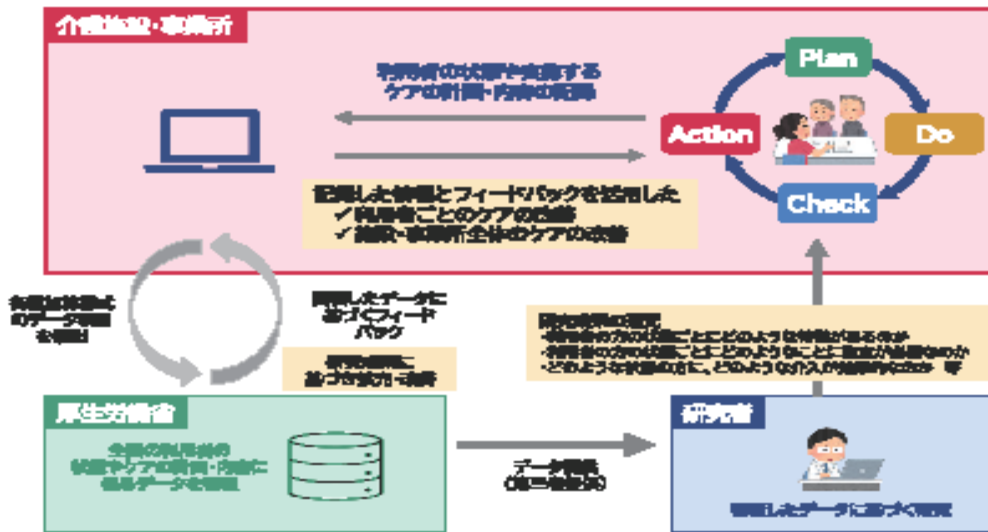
介護施設・事業所

利用者の状態や意向する
ケアの計画・内容の記録

Plan

Action

Do

Check

記録した情報とフィードバックを活用した
✓ 利用者ごとのケアの改善
✓ 施設・事業所全体のケアの改善

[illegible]

蓄積したデータに
基づくフィードバック

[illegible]

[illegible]

厚生労働省

全国の利用者の
状態やケアの計画・内容に
関するデータを蓄積

データ提供
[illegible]

研究者

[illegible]

蓄積したデータに基づく研究